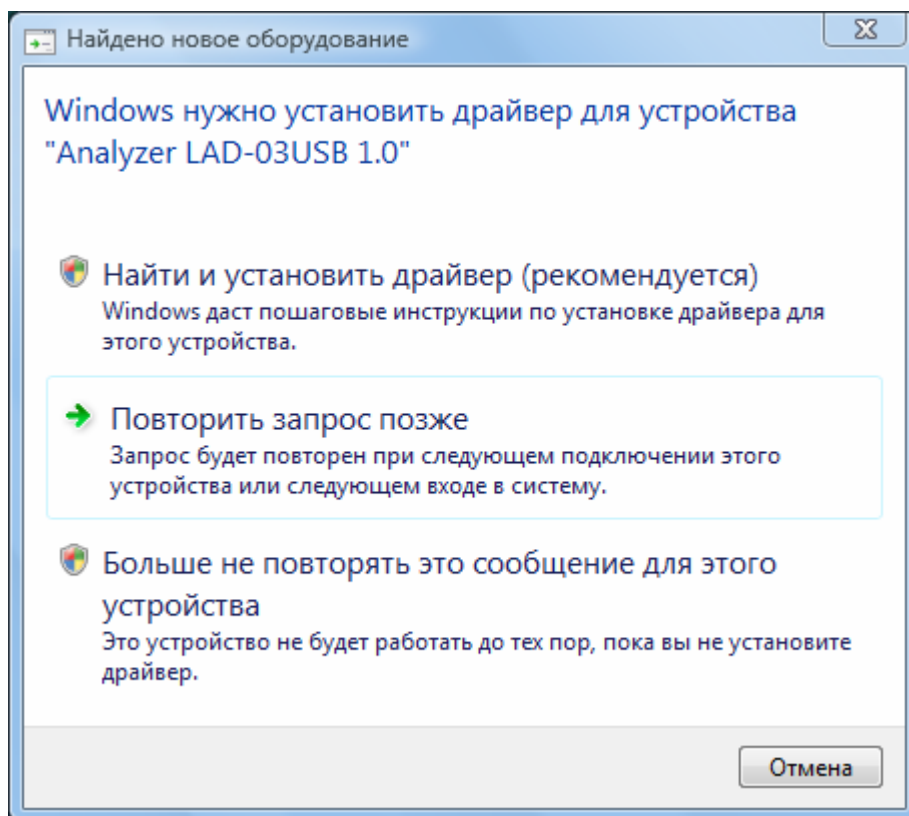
Найдено новое оборудование

Windows нужно установить драйвер для устройства "Analyzer LAD-03USB 1.0"

Найти и установить драйвер (рекомендуется)
Windows даст пошаговые инструкции по установке драйвера для этого устройства.

Повторить запрос позже
Запрос будет повторен при следующем подключении этого устройства или следующем входе в систему.

Больше не повторять это сообщение для этого устройства
Это устройство не будет работать до тех пор, пока вы не установите драйвер.

Отмена